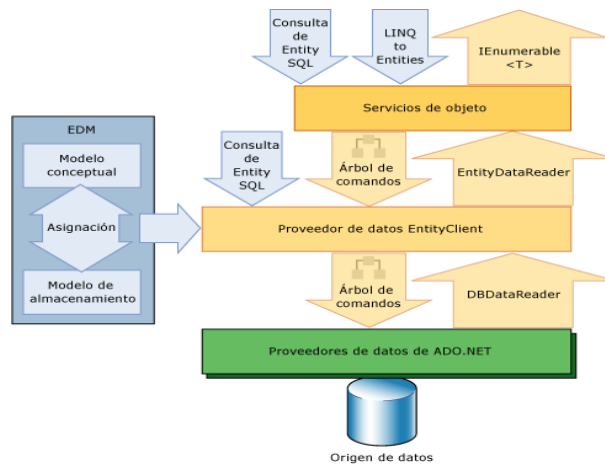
Consulta de Entity SQL

LINQ to Entities

IEnumerable <T>

Servicios de objeto

EDM

Modelo conceptual

Asignación

Modelo de almacenamiento

Consulta de Entity SQL

Árbol de comandos

EntityDataReader

Proveedor de datos EntityClient

Árbol de comandos

DBDataReader

Proveedores de datos de ADO.NET

Origen de datos